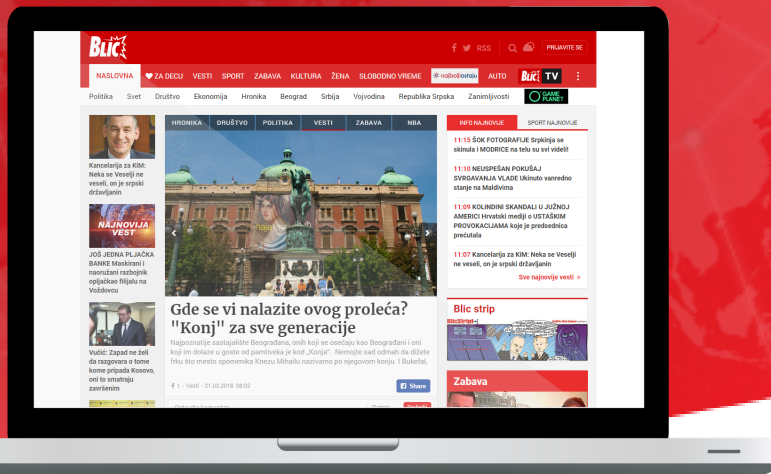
BLIC

RSS

PRIJAVITE SE

NASLOVNA ZA DECU VESTI SPORT ZABAVA KULTURA ŽENA SLOBODNO VREME najbolje ostalo AUTO BLIC TV

Politika Svet Društvo Ekonomija Hronika Beograd Srbija Vojvodina Republika Srpska Zanimljivosti GAME PLANET

Kancelarija za KiM: Neka se Veselji ne veseli, on je srpski državljanin

NAJNOVIJA VEST

JOŠ JEDNA PLJAČKA BANKE Maskirani i naoružani razbojnik opljačkao filijalu na Voždovcu

Vučić: Zapad ne želi da razgovara o tome kome pripada Kosovo, oni to smatraju završenim

HRONIKA DRUŠTVO POLITIKA VESTI ZABAVA NBA

Gde se vi nalazite ovog proleća? "Konj" za sve generacije

Najpoznatije sastajalište Beograđana, onih koji se osećaju kao Beograđani i oni koji im dolaze u goste od pamtiveka je kod „Konja". Nemojte sad odmah da dižete frku što mesto spomenika Knezu Mihailu nazivamo po njegovom konju. I Bukefal,

1 · Vesti · 21.03.2019. 08:02

Share

INFO NAJNOVIJE SPORT NAJNOVIJE

11:15 ŠOK FOTOGRAFIJE Srpkinja se skinula i MODRICE na telu su svi videli!

11:10 NEUSPEŠAN POKUŠAJ SVRGAVANJA VLADE Ukinuto vanredno stanje na Maldivima

11:09 KOLINDINI SKANDALI U JUŽNOJ AMERICI Hrvatski mediji o USTAŠKIM PROVOKACIJAMA koje je predsednica prećutala

11:07 Kancelarija za KiM: Neka se Veselji ne veseli, on je srpski državljanin

Sve najnovije vesti »

Blic strip

Zabava